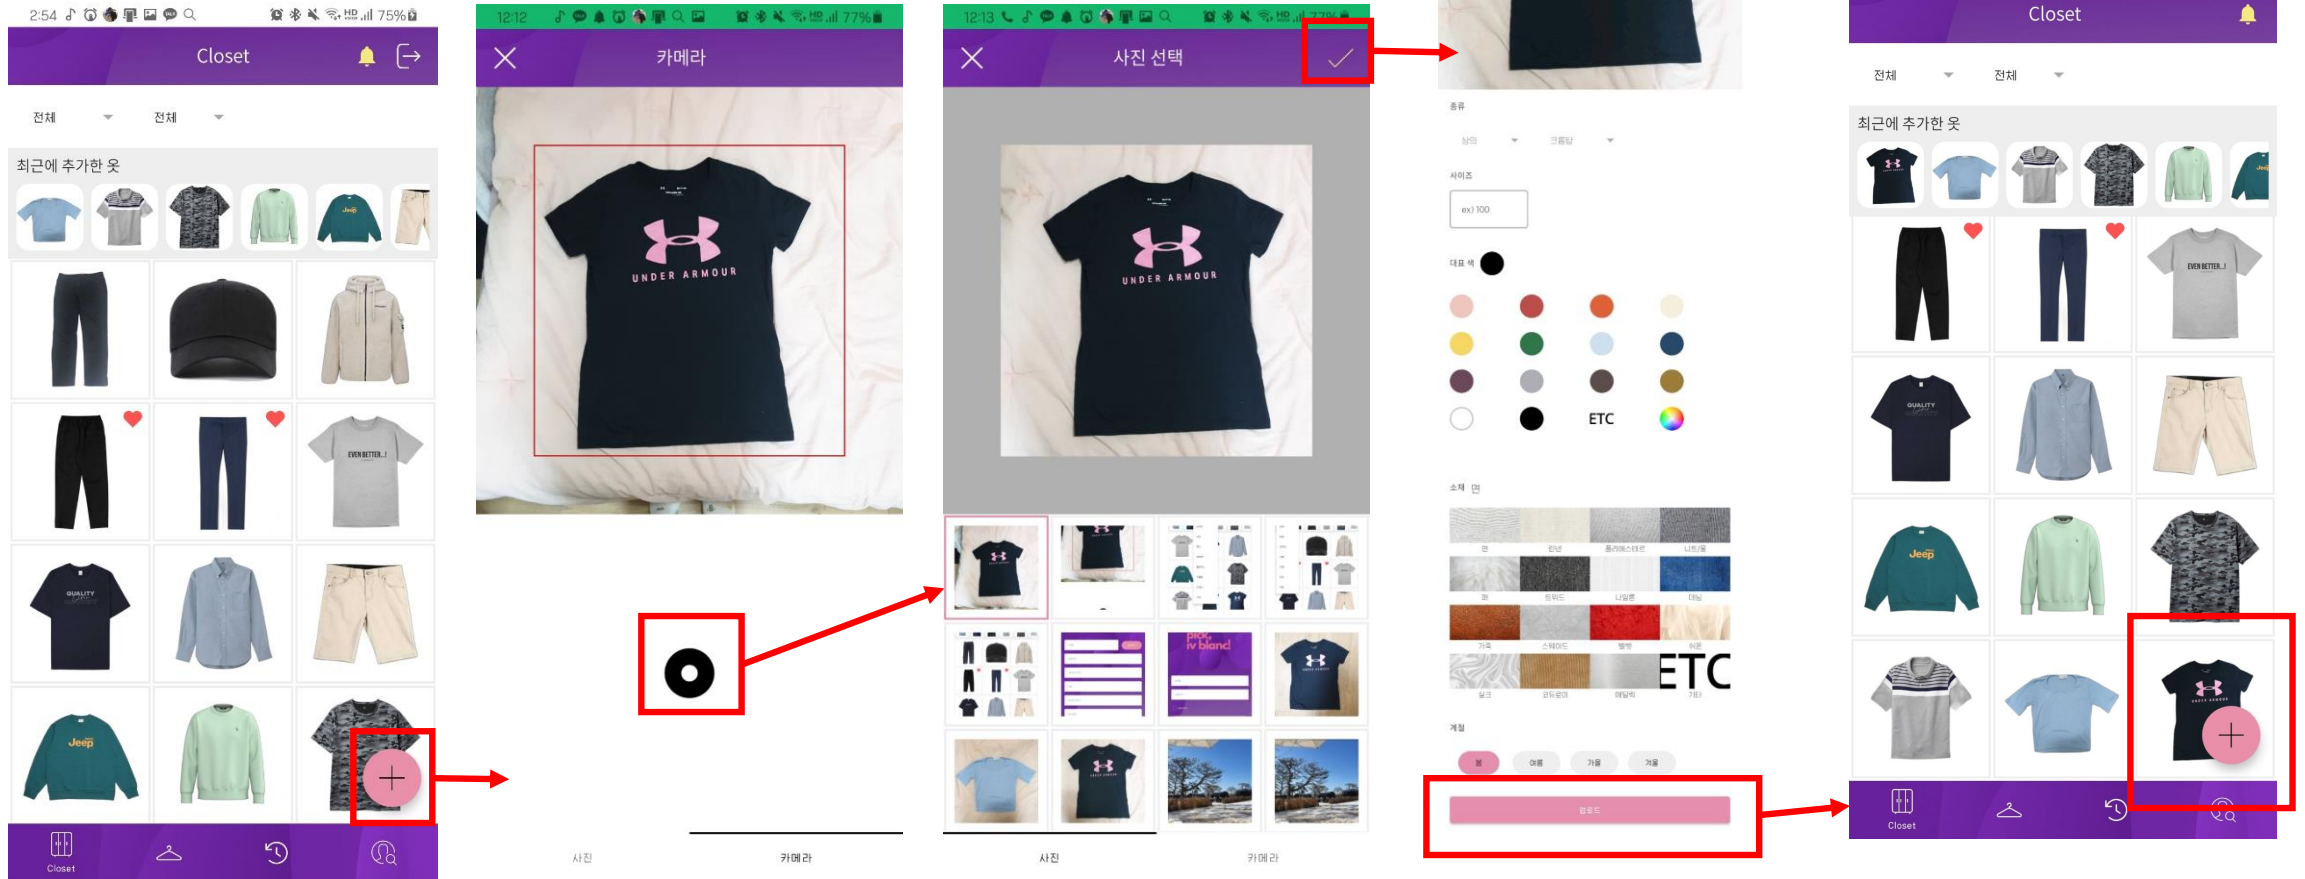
2:54 75%

Closet

전체 전체

최근에 추가한 옷

Jeep

EVEN BETTER...!

QUALITY

Jeep

Closet

12:12 77%

카메라

UNDER ARMOUR

사진 카메라

12:13

사진 선택

UNDER ARMOUR

사진 카메라

종류

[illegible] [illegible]

사이즈

ex) 100

대표 색

ETC

소재 면

면 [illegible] 폴리에스테르 니트/울

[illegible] 트위드 나일론 데님

가죽 스웨이드 벨벳 쉬폰

실크 코듀로이 애슬릿 기타

ETC

계절

봄 여름 가을 겨울

업로드

Closet

전체 전체

최근에 추가한 옷

EVEN BETTER...!

QUALITY

Jeep

Closet